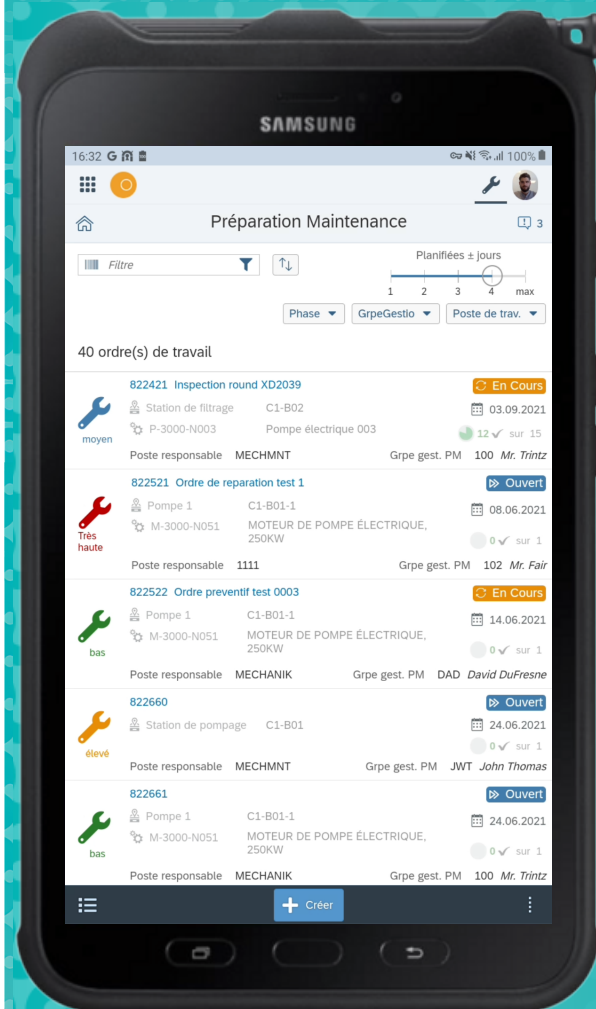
SAMSUNG

16:32 G 100%

Préparation Maintenance

3

Filtre

Planifiées ± jours

1 2 3 4 max

Phase GrpeGestio Poste de trav.

40 ordre(s) de travail

822421 Inspection round XD2039
En Cours
Station de filtrage C1-B02 03.09.2021
P-3000-N003 Pompe électrique 003
moyen
12 sur 15
Poste responsable MECHMNT Grpe gest. PM 100 Mr. Trintz

822521 Ordre de reparation test 1
Ouvert
Pompe 1 C1-B01-1 08.06.2021
M-3000-N051 MOTEUR DE POMPE ÉLECTRIQUE, 250KW
Très haute
0 sur 1
Poste responsable 1111 Grpe gest. PM 102 Mr. Fair

822522 Ordre preventif test 0003
En Cours
Pompe 1 C1-B01-1 14.06.2021
M-3000-N051 MOTEUR DE POMPE ÉLECTRIQUE, 250KW
bas
0 sur 1
Poste responsable MECHANIK Grpe gest. PM DAD David DuFresne

822660
Ouvert
Station de pompage C1-B01 24.06.2021
élevé
0 sur 1
Poste responsable MECHMNT Grpe gest. PM JWT John Thomas

822661
Ouvert
Pompe 1 C1-B01-1 24.06.2021
M-3000-N051 MOTEUR DE POMPE ÉLECTRIQUE, 250KW
bas
0 sur 1
Poste responsable MECHANIK Grpe gest. PM 100 Mr. Trintz

Créer